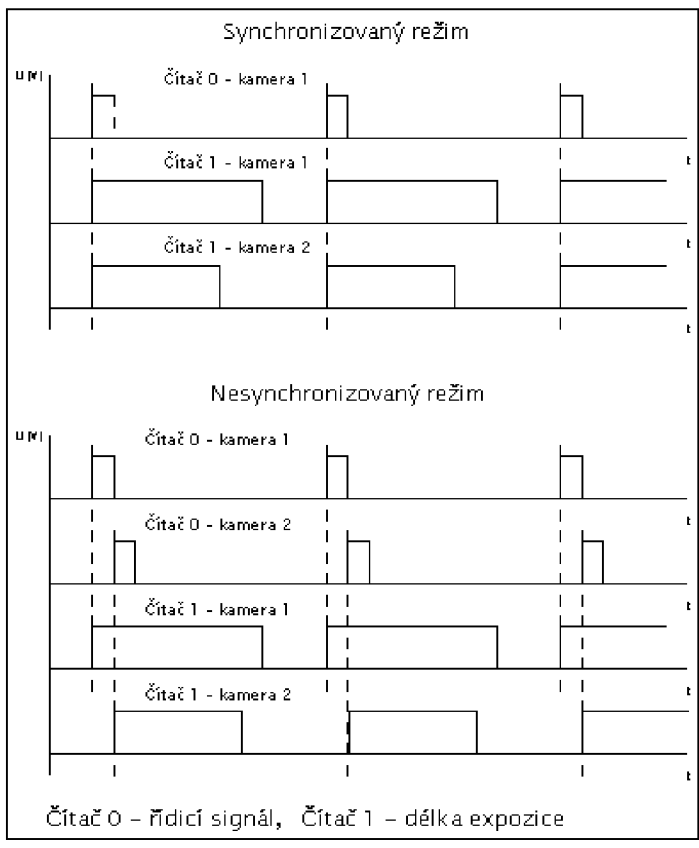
Synchronizovaný režim

U [V]

Čítač 0 - kamera 1

Čítač 1 - kamera 1

t

Čítač 1 - kamera 2

t

t

Nesynchronizovaný režim

U [V]

Čítač 0 - kamera 1

Čítač 0 - kamera 2

t

Čítač 1 - kamera 1

t

Čítač 1 - kamera 2

t

t

Čítač 0 – řídicí signál, Čítač 1 – délka expozice